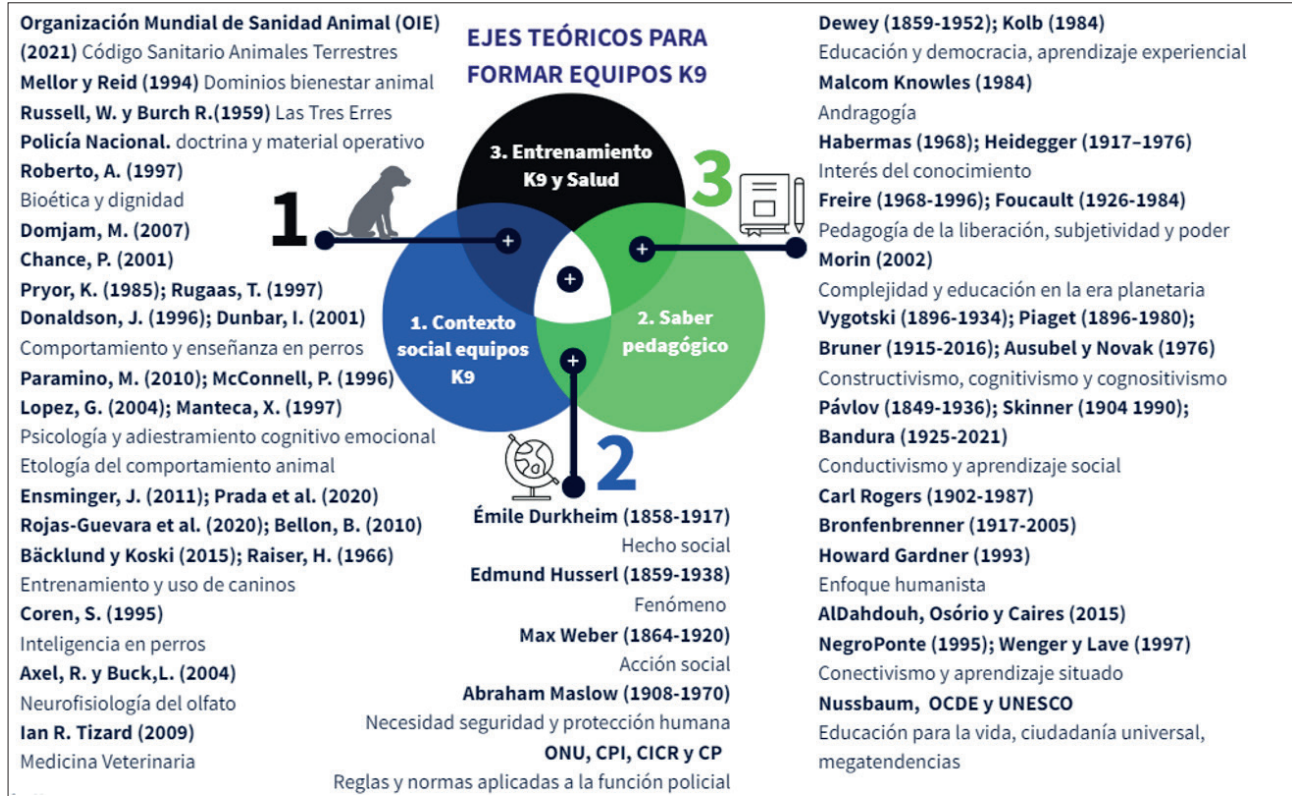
Organización Mundial de Sanidad Animal (OIE) (2021) Código Sanitario Animales Terrestres
Mellor y Reid (1994) Dominios bienestar animal
Russell, W. y Burch R.(1959) Las Tres Erres
Policía Nacional. doctrina y material operativo
Roberto, A. (1997)
Bioética y dignidad
Domjam, M. (2007)
Chance, P. (2001)
Pryor, K. (1985); Rugaas, T. (1997)
Donaldson, J. (1996); Dunbar, I. (2001)
Comportamiento y enseñanza en perros
Paramino, M. (2010); McConnell, P. (1996)
Lopez, G. (2004); Manteca, X. (1997)
Psicología y adiestramiento cognitivo emocional
Etología del comportamiento animal
Ensminger, J. (2011); Prada et al. (2020)
Rojas-Guevara et al. (2020); Bellon, B. (2010)
Bäcklund y Koski (2015); Raiser, H. (1966)
Entrenamiento y uso de caninos
Coren, S. (1995)
Inteligencia en perros
Axel, R. y Buck,L. (2004)
Neurofisiología del olfato
Ian R. Tizard (2009)
Medicina Veterinaria

EJES TEÓRICOS PARA FORMAR EQUIPOS K9

3. Entrenamiento K9 y Salud
1. Contexto social equipos K9
2. Saber pedagógico
1
2
3

Émile Durkheim (1858-1917)
Hecho social
Edmund Husserl (1859-1938)
Fenómeno
Max Weber (1864-1920)
Acción social
Abraham Maslow (1908-1970)
Necesidad seguridad y protección humana
ONU, CPI, CICR y CP
Reglas y normas aplicadas a la función policial

Dewey (1859-1952); Kolb (1984)
Educación y democracia, aprendizaje experiencial
Malcom Knowles (1984)
Andragogía
Habermas (1968); Heidegger (1917–1976)
Interés del conocimiento
Freire (1968-1996); Foucault (1926-1984)
Pedagogía de la liberación, subjetividad y poder
Morin (2002)
Complejidad y educación en la era planetaria
Vygotski (1896-1934); Piaget (1896-1980);
Bruner (1915-2016); Ausubel y Novak (1976)
Constructivismo, cognitivismo y cognositivismo
Pávlov (1849-1936); Skinner (1904 1990);
Bandura (1925-2021)
Conductivismo y aprendizaje social
Carl Rogers (1902-1987)
Bronfenbrenner (1917-2005)
Howard Gardner (1993)
Enfoque humanista
AlDahdouh, Osório y Caires (2015)
NegroPonte (1995); Wenger y Lave (1997)
Conectivismo y aprendizaje situado
Nussbaum, OCDE y UNESCO
Educación para la vida, ciudadanía universal, megatendencias